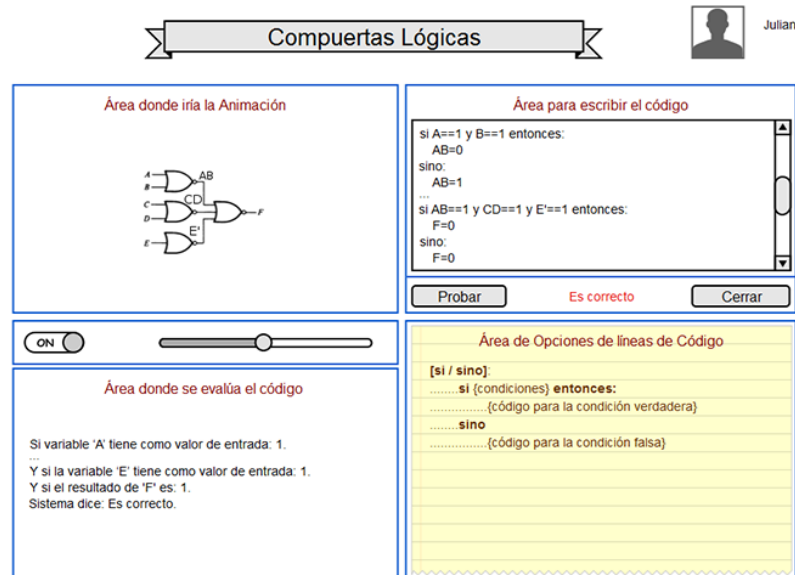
Compuertas Lógicas

Julian

Área donde iría la Animación

A
B
AB
C
D
CD
E
E'
F

Área para escribir el código

si A==1 y B==1 entonces:
AB=0
sino:
AB=1
...
si AB==1 y CD==1 y E'==1 entonces:
F=0
sino:
F=0

Probar
Es correcto
Cerrar

ON

Área donde se evalúa el código

Si variable 'A' tiene como valor de entrada: 1.
...
Y si la variable 'E' tiene como valor de entrada: 1.
Y si el resultado de 'F' es: 1.
Sistema dice: Es correcto.

Área de Opciones de líneas de Código

[si / sino]:
........si {condiciones} entonces:
................{código para la condición verdadera}
........sino
................{código para la condición falsa}